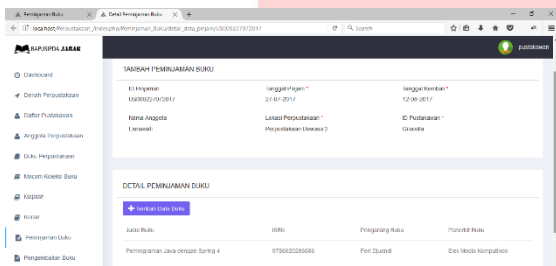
Peminjaman Buku
Detail Peminjaman Buku
+
localhost/Perpustakaan_/index.php/Peminjaman_Buku/detail_data_pinjam/US0030270/2017
Search
BAPUSPDA JABAR
pustakawan
Dashboard
Denah Perpustakaan
Daftar Pustakawan
Anggota Perpustakaan
Buku Perpustakaan
Macam Koleksi Buku
Koleksi
Kolom
Peminjaman Buku
Pengembalian Buku

TAMBAH PEMINJAMAN BUKU

ID Pinjaman
US0030270/2017
Tanggal Pinjam *
27-07-2017
Tanggal Kembali *
12-08-2017

Nama Anggota
Lanawati
Lokasi Perpustakaan *
Perpustakaan Dewasa 2
ID Pustakawan *
Granella

DETAIL PEMINJAMAN BUKU

+ Tambah Data Buku

| Judul Buku | ISBN | Pengarang Buku | Penerbit Buku |
|---|---|---|---|
| Pemrograman Java dengan Spring 4 | 9786020285686 | Feri Djuandi | Elex Media Komputindo |